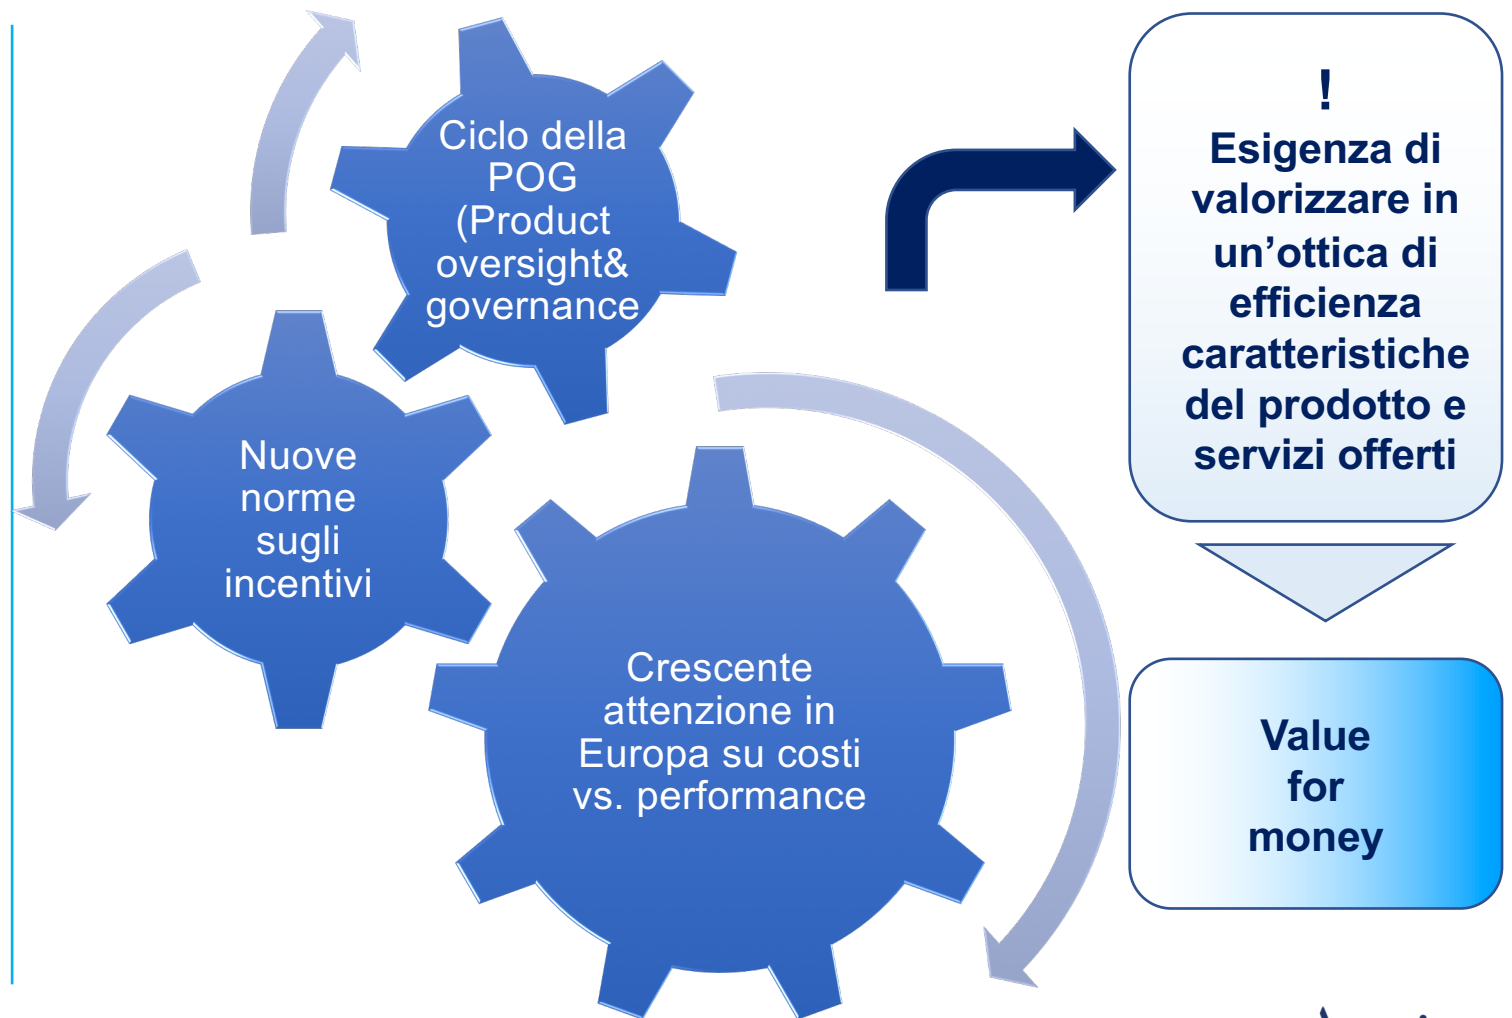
Ciclo della POG (Product oversight& governance

Nuove norme sugli incentivi

Crescente attenzione in Europa su costi vs. performance

!
Esigenza di valorizzare in un’ottica di efficienza caratteristiche del prodotto e servizi offerti

Value for money